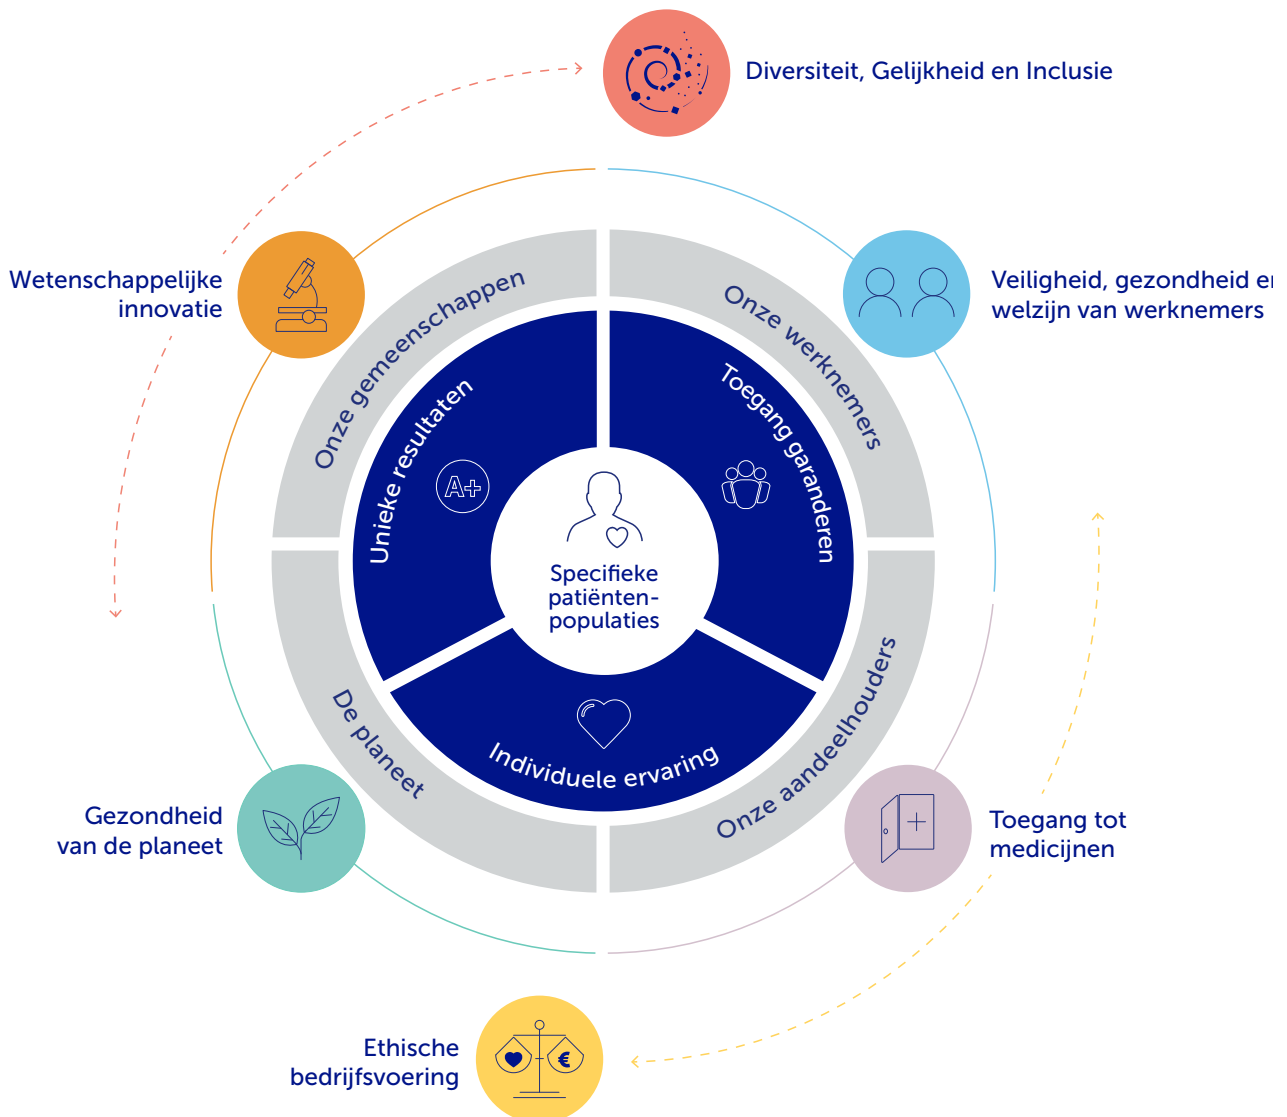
Diversiteit, Gelijkheid en Inclusie

Wetenschappelijke innovatie

Veiligheid, gezondheid en welzijn van werknemers

Onze gemeenschappen

Onze werknemers

Unieke resultaten

A+

Toegang garanderen

Specifieke patiënten-populaties

Individuele ervaring

De planeet

Onze aandeelhouders

Gezondheid van de planeet

Toegang tot medicijnen

€

Ethische bedrijfsvoering